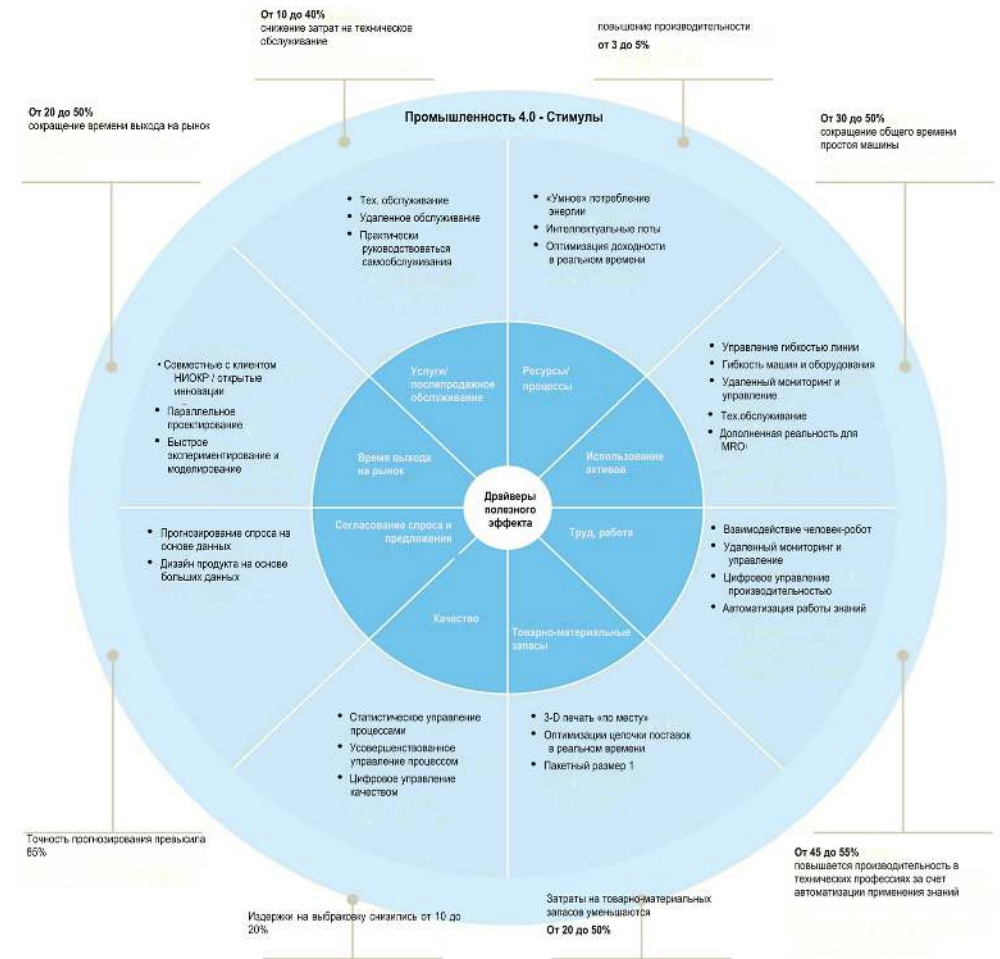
От 10 до 40%
снижение затрат на техническое обслуживание

повышение производительности
от 3 до 5%

От 20 до 50%
сокращение времени выхода на рынок

Промышленность 4.0 - Стимулы

От 30 до 50%
сокращение общего времени простоя машины

• Тех. обслуживание
• Удаленное обслуживание
• Практически руководствоваться самообслуживания

• «Умное» потребление энергии
• Интеллектуальные поты
• Оптимизация доходности в реальном времени

• Совместные с клиентом НИОКР / открытые инновации
• Параллельное проектирование
• Быстрое экспериментирование и моделирование

• Управление гибкостью линии
• Гибкость машин и оборудования
• Удаленный мониторинг и управление
• Тех.обслуживание
• Дополненная реальность для MRO

Услуги/ послепродажное обслуживание

Ресурсы/ процессы

Время выхода на рынок

Использование активов

Драйверы полезного эффекта

Согласование спроса и предложения

Труд, работа

Качество

Товарно-материальные запасы

• Прогнозирование спроса на основе данных
• Дизайн продукта на основе больших данных

• Взаимодействие человек-робот
• Удаленный мониторинг и управление
• Цифровое управление производительностью
• Автоматизация работы знаний

• Статистическое управление процессами
• Усовершенствованное управление процессом
• Цифровое управление качеством

• 3-D печать «по месту»
• Оптимизация цепочки поставок в реальном времени
• Пакетный размер 1

Точность прогнозирования превысила 85%

От 45 до 55%
повышается производительность в технических профессиях за счет автоматизации применения знаний

Издержки на выбраковку снизились от 10 до 20%

Затраты на товарноматериальных запасов уменьшаются
От 20 до 50%